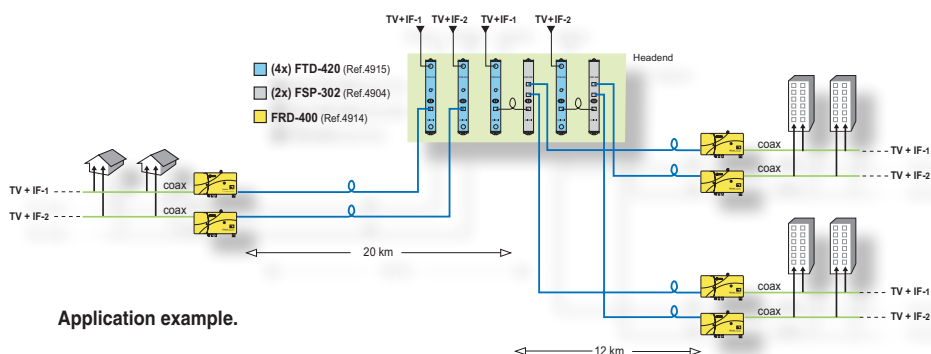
TV+IF-1 TV+IF-2 TV+IF-1 TV+IF-2

Headend

(4x) FTD-420 (Ref.4915)

(2x) FSP-302 (Ref.4904)

FRD-400 (Ref.4914)

TV + IF-1

TV + IF-2

coax

coax

coax

coax

TV + IF-1

TV + IF-2

20 km

coax

coax

TV + IF-1

TV + IF-2

Application example.

12 km